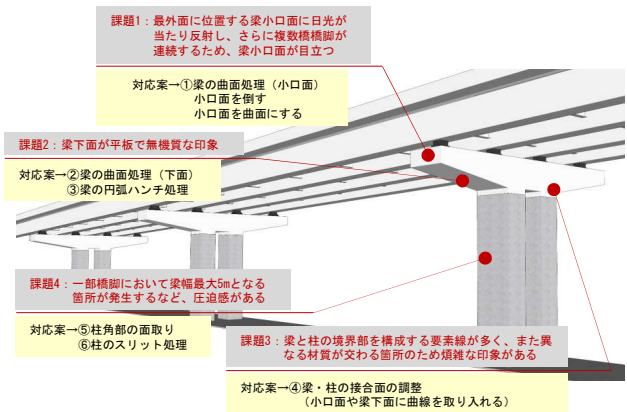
課題1：最外面に位置する梁小口面に日光が当たり反射し、さらに複数橋脚が連続するため、梁小口面が目立つ

対応案→①梁の曲面処理（小口面）
小口面を倒す
小口面を曲面にする

課題2：梁下面が平板で無機質な印象

対応案→②梁の曲面処理（下面）
③梁の円弧ハンチ処理

課題4：一部橋脚において梁幅最大5mとなる箇所が発生するなど、圧迫感がある

対応案→⑤柱角部の面取り
⑥柱のスリット処理

課題3：梁と柱の境界部を構成する要素線が多く、また異なる材質が交わる箇所のため煩雑な印象がある

対応案→④梁・柱の接合面の調整
（小口面や梁下面に曲線を取り入れる）